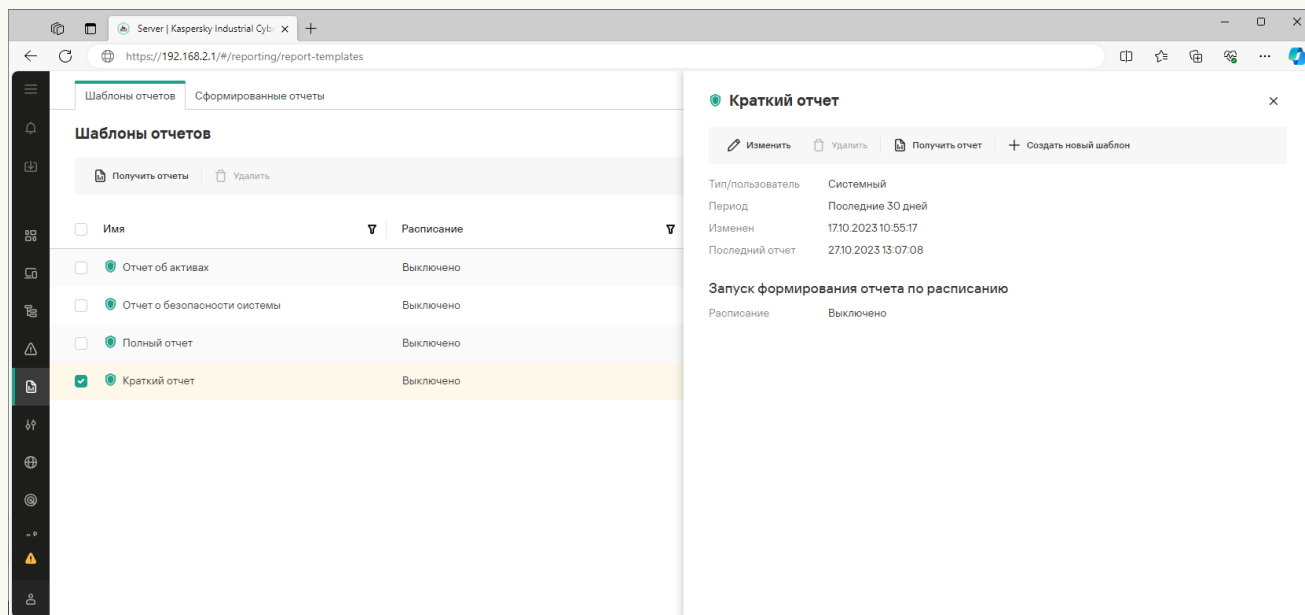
Server | Kaspersky Industrial Cyb

https://192.168.2.1/#/reporting/report-templates

Шаблоны отчетов | Сформированные отчеты

Шаблоны отчетов

Получить отчеты | Удалить

| Имя | Расписание |
|---|---|
| Отчет об активах | Выключено |
| Отчет о безопасности системы | Выключено |
| Полный отчет | Выключено |
| Краткий отчет | Выключено |

Краткий отчет

Изменить | Удалить | Получить отчет | Создать новый шаблон

Тип/пользователь Системный
Период Последние 30 дней
Изменен 17.10.2023 10:55:17
Последний отчет 27.10.2023 13:07:08

Запуск формирования отчета по расписанию

Расписание Выключено